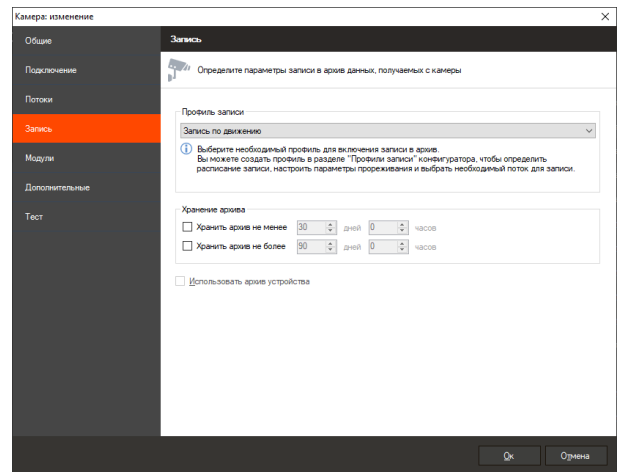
Камера: изменение

×

Общие

Подключение

Потоки

Запись

Модули

Дополнительные

Тест

Запись

Определите параметры записи в архив данных, получаемых с камеры

Профиль записи

Запись по движению

Выберите необходимый профиль для включения записи в архив.
Вы можете создать профиль в разделе "Профили записи" конфигуратора, чтобы определить расписание записи, настроить параметры прореживания и выбрать необходимый поток для записи.

Хранение архива

Хранить архив не менее 30 дней 0 часов

Хранить архив не более 90 дней 0 часов

Использовать архив устройства

Ок

Отмена